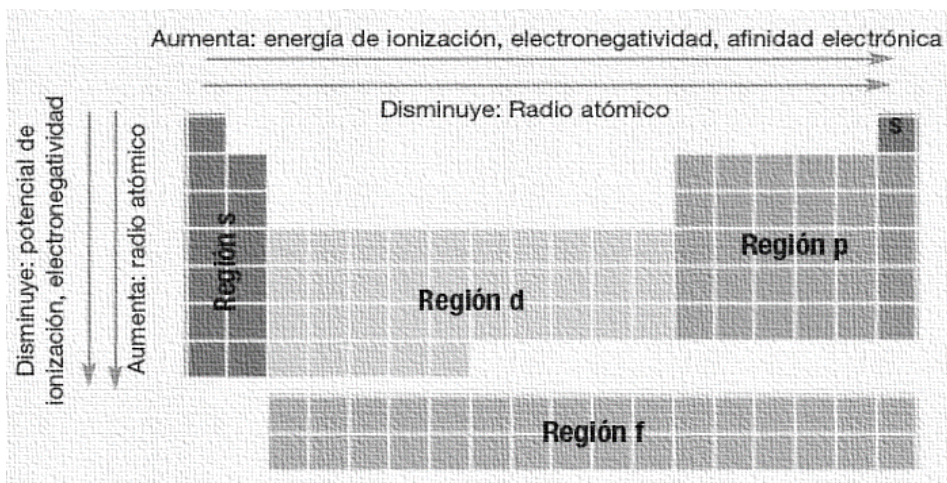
Aumenta: energía de ionización, electronegatividad, afinidad electrónica

Disminuye: Radio atómico

Disminuye: potencial de ionización, electronegatividad

Aumenta: radio atómico

s

Región s

Región d

Región p

Región f